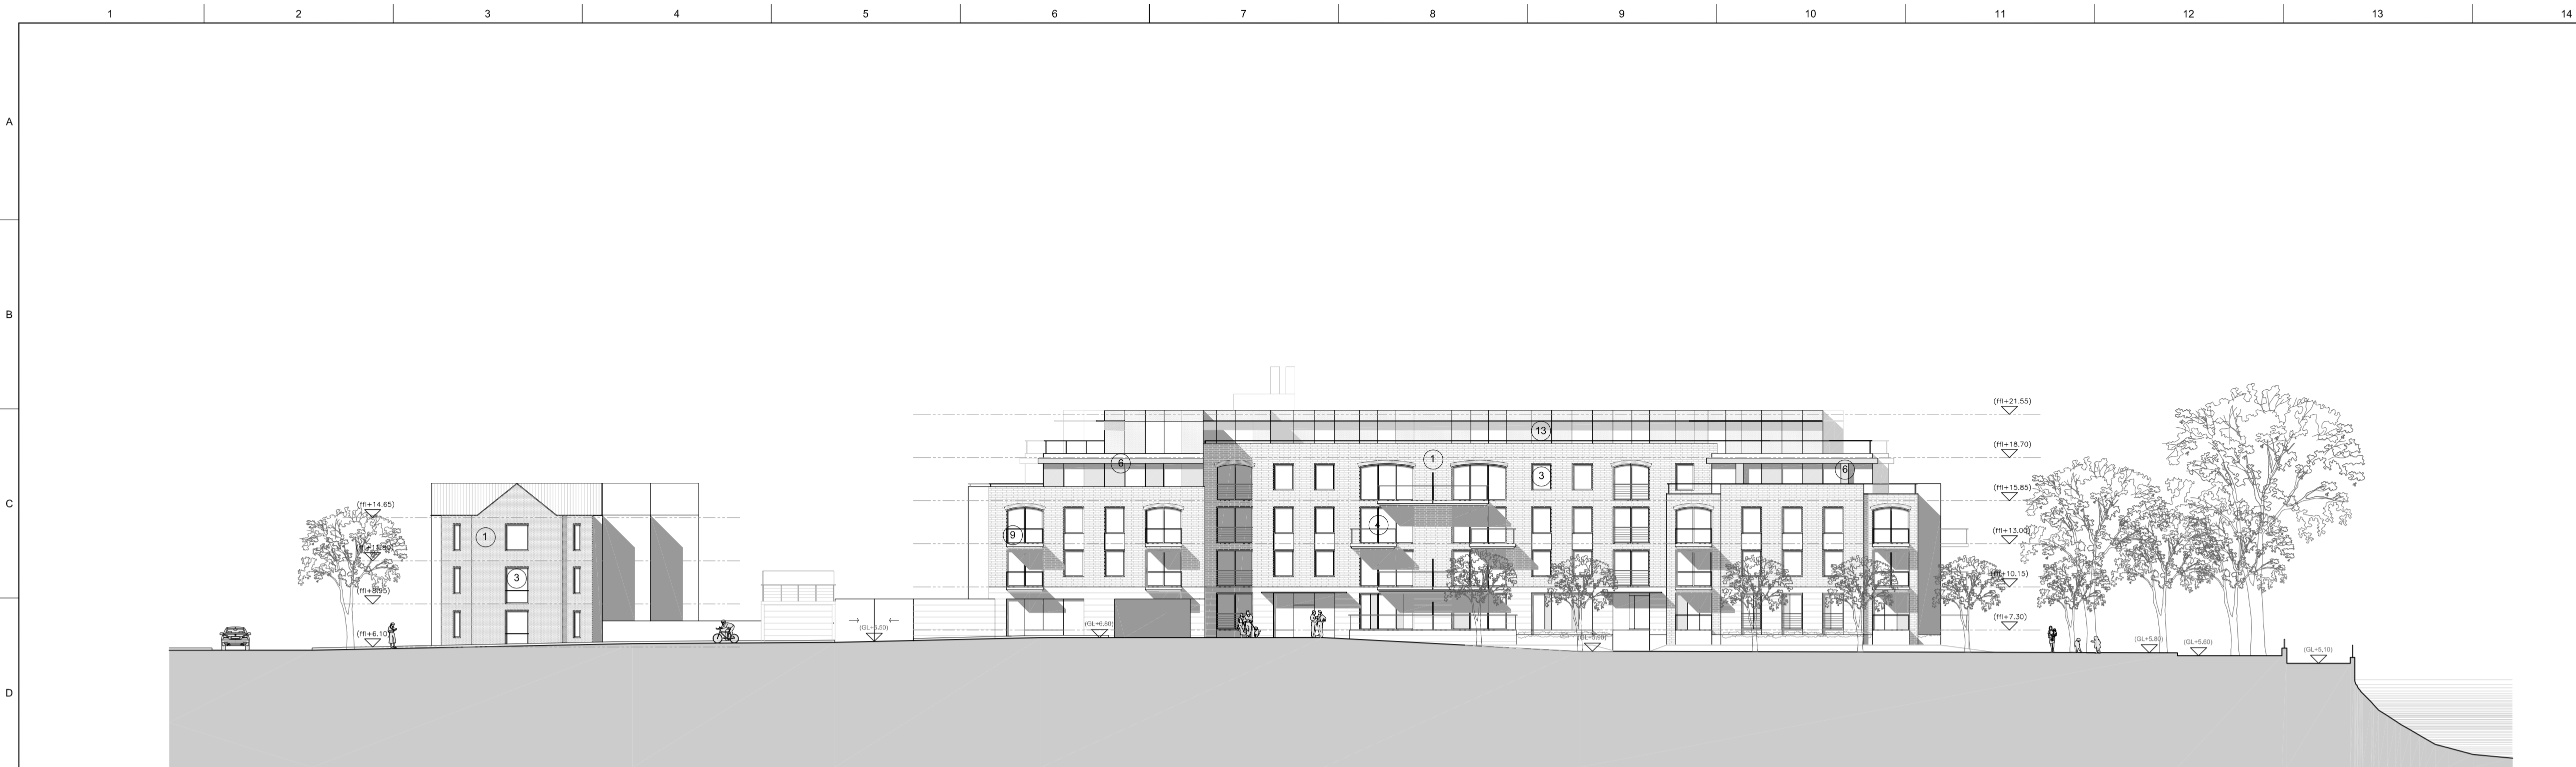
1 2 3 4 5 6 7 8 9 10 11 12 13 14

A

B

C

D

(ffl+21.55)

(ffl+18.70)

(ffl+15.85)

(ffl+13.00)

(ffl+10.15)

(ffl+7.30)

13

1

3

6

6

4

9

(ffl+14.65)

(ffl+11.80)

(ffl+8.95)

(ffl+6.10)

1

3

(GL+5.50)

(GL+6.80)

(GL+5.90)

(GL+5.80)

(GL+5.80)

(GL+5.10)